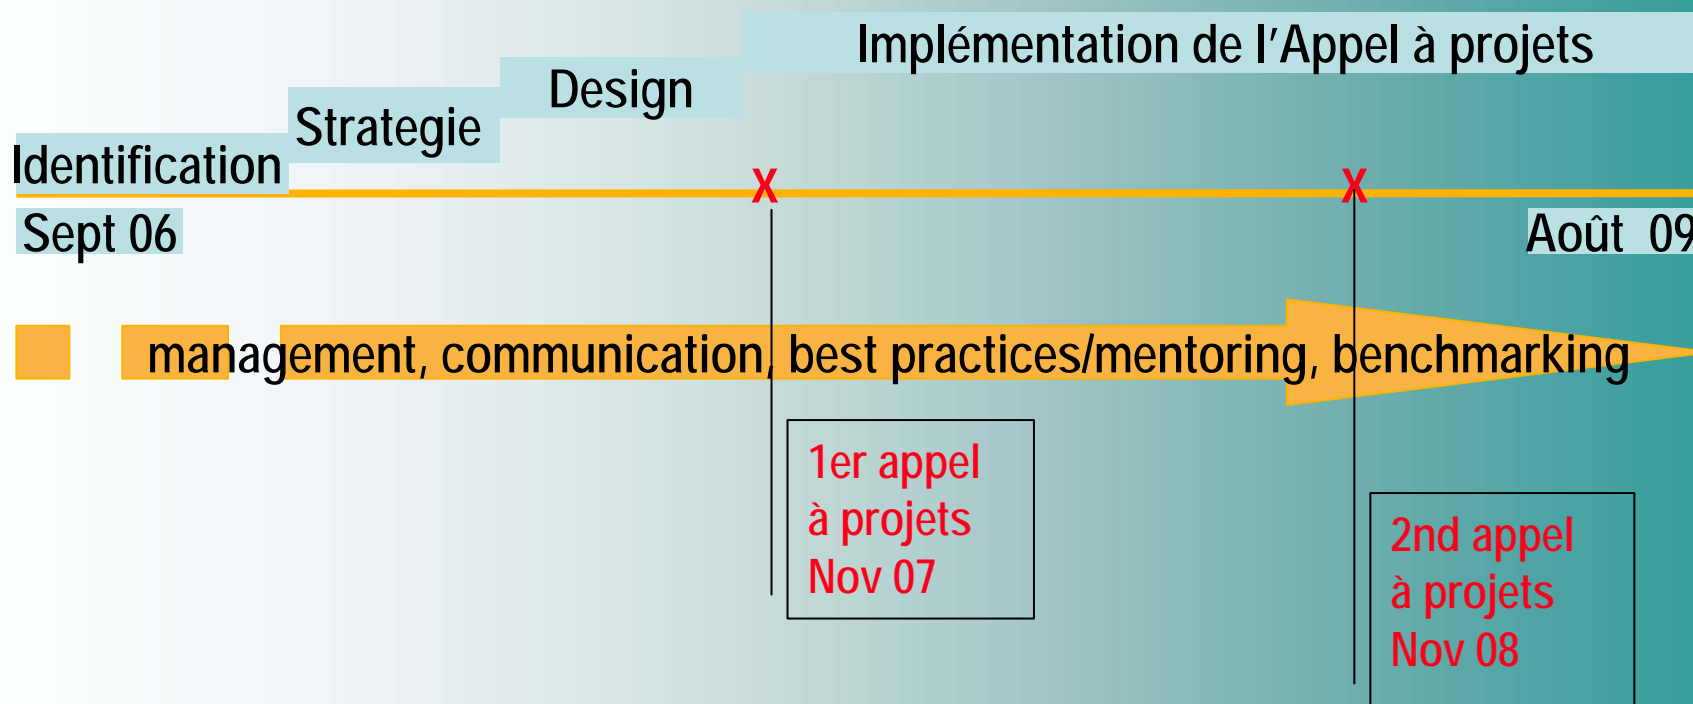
Implémentation de l'Appel à projets

Design

Strategie

Identification

X

X

Sept 06

Août 09

management, communication, best practices/mentoring, benchmarking

1er appel à projets Nov 07

2nd appel à projets Nov 08